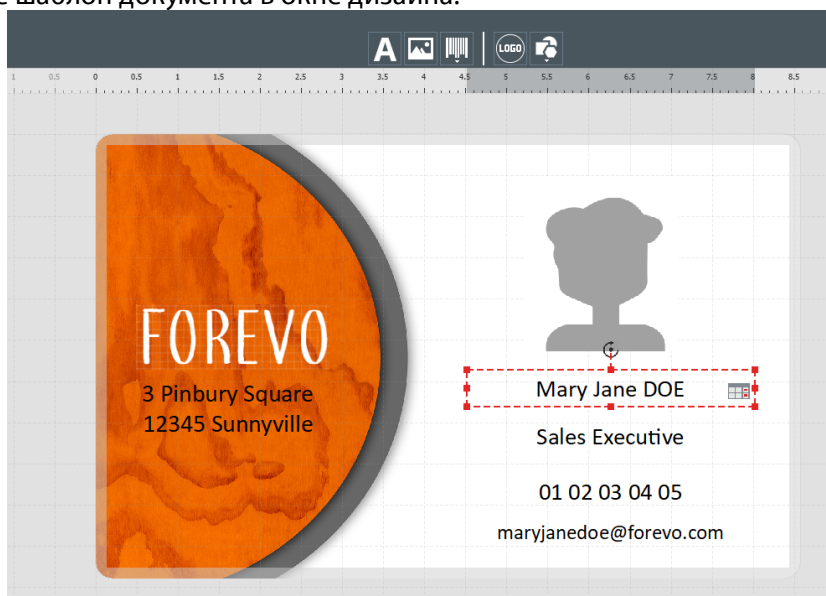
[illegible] шаблон документа в окне дизайна.

A

LOGO

1 0.5 0 0.5 1 1.5 2 2.5 3 3.5 4 4.5 5 5.5 6 6.5 7 7.5 8 8.5

FOREVO

3 Pinbury Square
12345 Sunnyville

Mary Jane DOE

Sales Executive

01 02 03 04 05

maryjanedoe@forevo.com